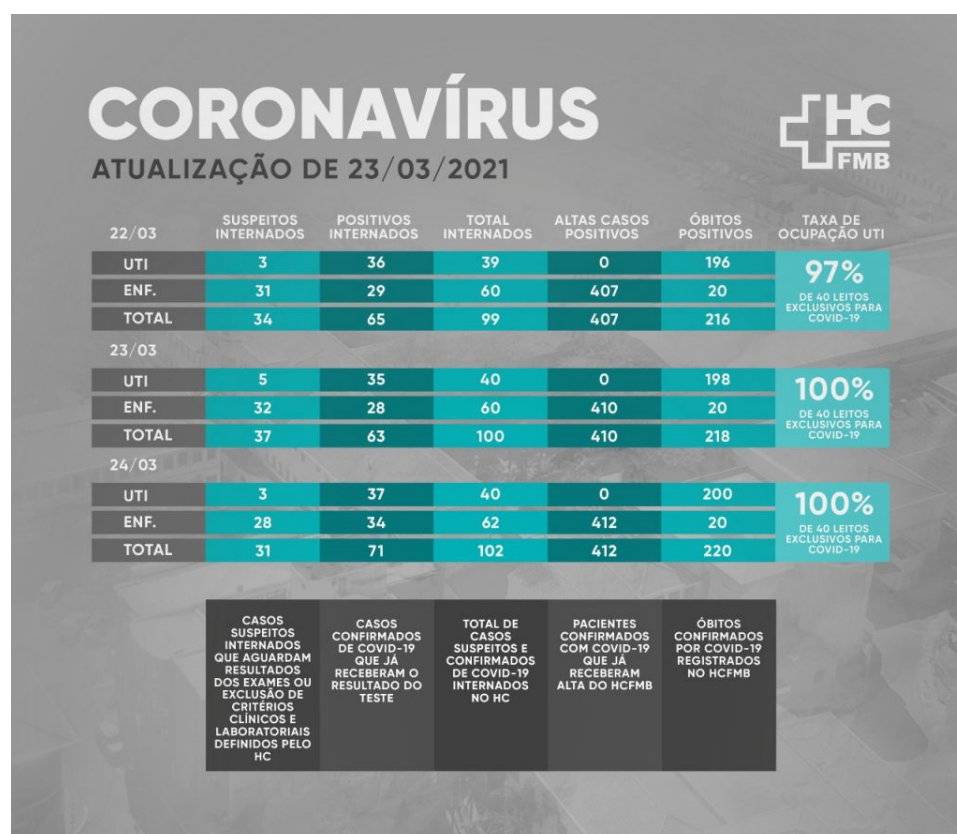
CORONAVÍRUS
ATUALIZAÇÃO DE 23/03/2021

HC FMB

| 22/03 | SUSPEITOS INTERNADOS | POSITIVOS INTERNADOS | TOTAL INTERNADOS | ALTAS CASOS POSITIVOS | ÓBITOS POSITIVOS | TAXA DE OCUPAÇÃO UTI |
|---|---|---|---|---|---|---|
| UTI | 3 | 36 | 39 | 0 | 196 | 97% DE 40 LEITOS EXCLUSIVOS PARA COVID-19 |
| ENF. | 31 | 29 | 60 | 407 | 20 | |
| TOTAL | 34 | 65 | 99 | 407 | 216 | |

| 23/03 | | | | | | |
|---|---|---|---|---|---|---|
| UTI | 5 | 35 | 40 | 0 | 198 | 100% DE 40 LEITOS EXCLUSIVOS PARA COVID-19 |
| ENF. | 32 | 28 | 60 | 410 | 20 | |
| TOTAL | 37 | 63 | 100 | 410 | 218 | |

| 24/03 | | | | | | |
|---|---|---|---|---|---|---|
| UTI | 3 | 37 | 40 | 0 | 200 | 100% DE 40 LEITOS EXCLUSIVOS PARA COVID-19 |
| ENF. | 28 | 34 | 62 | 412 | 20 | |
| TOTAL | 31 | 71 | 102 | 412 | 220 | |

CASOS SUSPEITOS INTERNADOS QUE AGUARDAM RESULTADOS DOS EXAMES OU EXCLUSÃO DE CRITÉRIOS CLÍNICOS E LABORATORIAIS DEFINIDOS PELO HC

CASOS CONFIRMADOS DE COVID-19 QUE JÁ RECEBERAM O RESULTADO DO TESTE

TOTAL DE CASOS SUSPEITOS E CONFIRMADOS DE COVID-19 INTERNADOS NO HC

PACIENTES CONFIRMADOS COM COVID-19 QUE JÁ RECEBERAM ALTA DO HCFMB

ÓBITOS CONFIRMADOS POR COVID-19 REGISTRADOS NO HCFMB